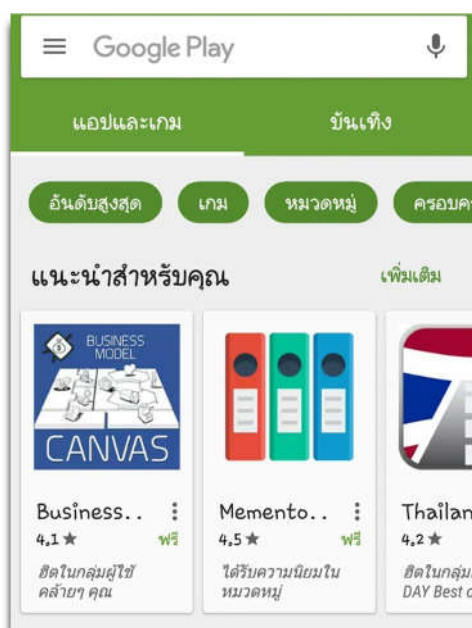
Google Play

แอปและเกม

บันเทิง

อันดับสูงสุด

เกม

หมวดหมู่

ครอบค

แนะนำสำหรับคุณ

เพิ่มเติม

BUSINESS MODEL

CANVAS

Business..

4.1 ★

ฟรี

ฮิตในกลุ่มผู้ใช้คล้ายๆ คุณ

Memento..

4.5 ★

ฟรี

ได้รับความนิยมในหมวดหมู่

Thailan

4.2 ★

ฮิตในกลุ่ม

DAY Best c